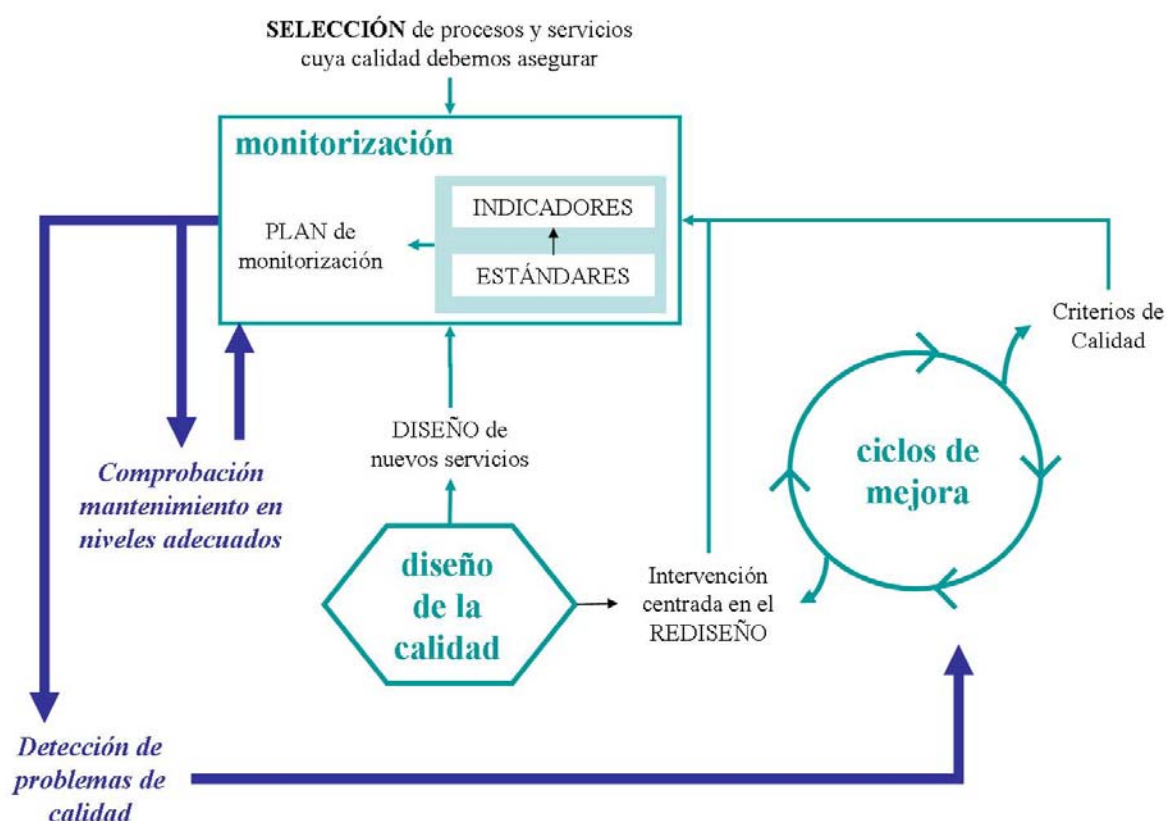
**SELECCIÓN** de procesos y servicios cuya calidad debemos asegurar

**monitorización**

PLAN de monitorización

INDICADORES

ESTÁNDARES

Criterios de Calidad

DISEÑO de nuevos servicios

**ciclos de mejora**

*Comprobación mantenimiento en niveles adecuados*

**diseño de la calidad**

Intervención centrada en el REDISEÑO

*Detección de problemas de calidad*